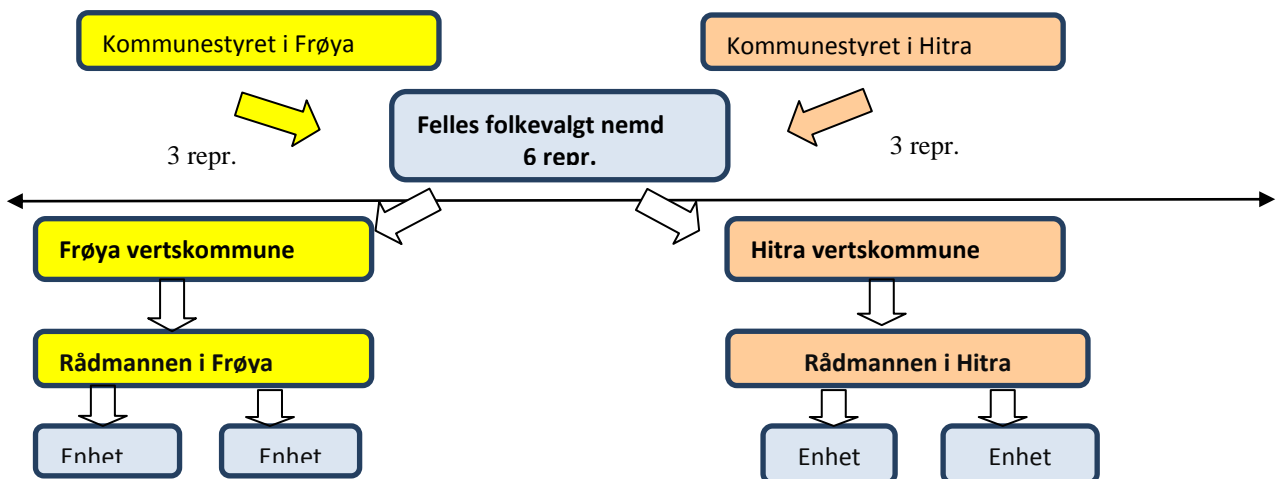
Kommunestyret i Frøya

Kommunestyret i Hitra

Felles folkevalgt nemd
6 repr.

3 repr.

3 repr.

Frøya vertskommune

Hitra vertskommune

Rådmannen i Frøya

Rådmannen i Hitra

Enhet

Enhet

Enhet

Enhet